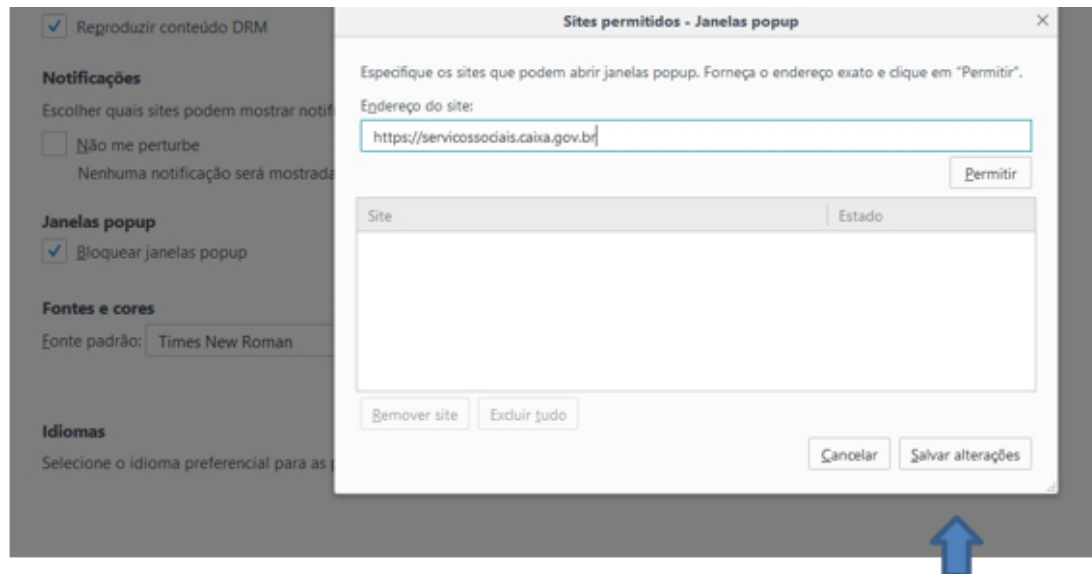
Reproduzir conteúdo DRM

Notificações

Escolher quais sites podem mostrar notif

Não me perturbe

Nenhuma notificação será mostrada

Janelas popup

Bloquear janelas popup

Fontes e cores

Fonte padrão: Times New Roman

Idiomas

Selecione o idioma preferencial para as p

Sites permitidos - Janelas popup

Especifique os sites que podem abrir janelas popup. Forneça o endereço exato e clique em "Permitir".

Endereço do site:

https://servicossociais.caixa.gov.br

Permitir

| Site | Estado |
|---|---|

Remover site

Excluir tudo

Cancelar

Salvar alterações